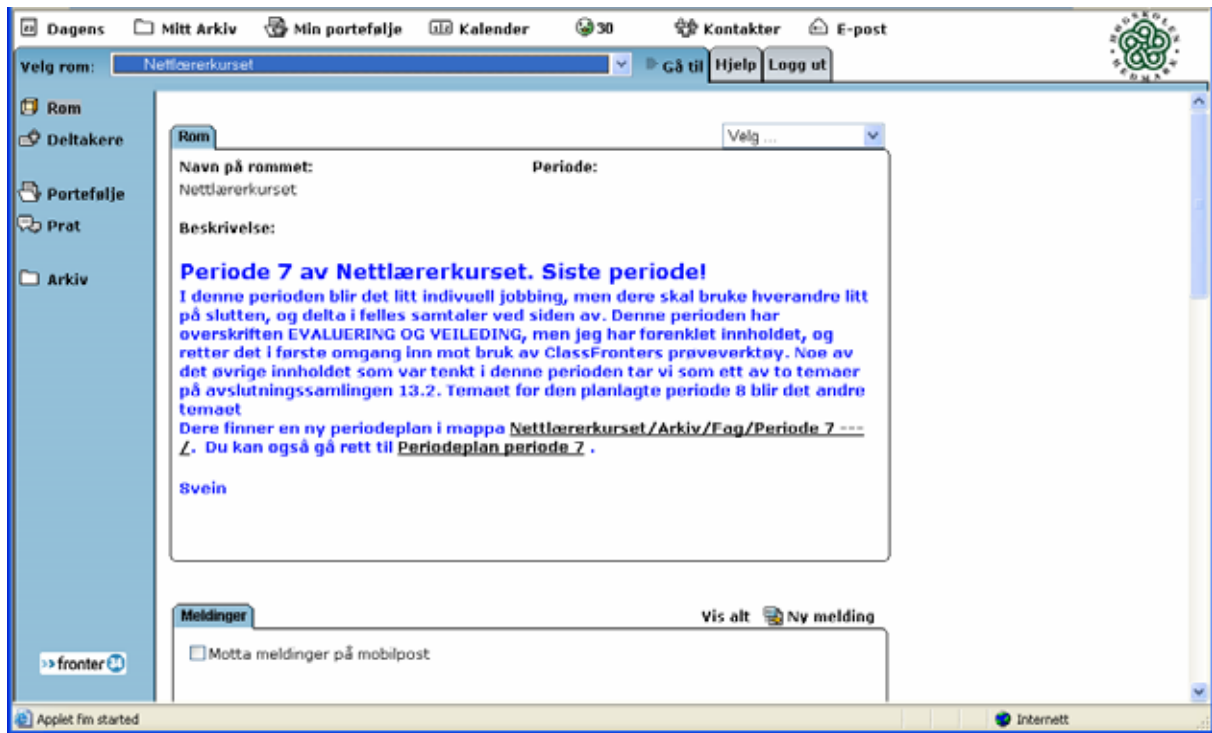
Dagens Mitt Arkiv Min portefølje Kalender 30 Kontakter E-post

Velg rom: Nettlærerkurset Gå til Hjelp Logg ut

Rom
Deltakere

Portefølje
Prat

Arkiv

Rom

Velg ...

Navn på rommet: Periode:
Nettlærerkurset

Beskrivelse:

Periode 7 av Nettlærerkurset. Siste periode!

I denne perioden blir det litt indivuell jobbing, men dere skal bruke hverandre litt på slutten, og delta i felles samtaler ved siden av. Denne perioden har overskriften EVALUERING OG VEILEDING, men jeg har forenklet innholdet, og retter det i første omgang inn mot bruk av ClassFronters prøveverktøy. Noe av det øvrige innholdet som var tenkt i denne perioden tar vi som ett av to temaer på avslutningssamlingen 13.2. Temaet for den planlagte periode 8 blir det andre temaet
Dere finner en ny periodeplan i mappa Nettlærerkurset/Arkiv/Fag/Periode 7 --- /. Du kan også gå rett til Periodeplan periode 7 .

Svein

Meldinger

Vis alt Ny melding

Motta meldinger på mobilpost

fronter

Applet fim started

Internett